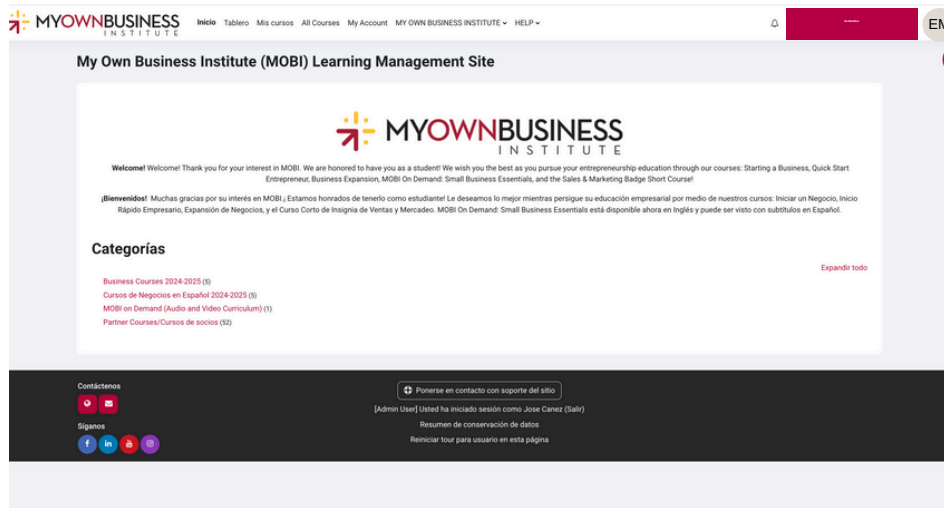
MYOWNBUSINESS INSTITUTE

Inicio Tablero Mis cursos All Courses My Account MY OWN BUSINESS INSTITUTE HELP

EM

My Own Business Institute (MOBI) Learning Management Site

MYOWNBUSINESS INSTITUTE

Welcome! Welcome! Thank you for your interest in MOBI. We are honored to have you as a student! We wish you the best as you pursue your entrepreneurship education through our courses: Starting a Business, Quick Start Entrepreneur, Business Expansion, MOBI On Demand: Small Business Essentials, and the Sales & Marketing Badge Short Course!

¡Bienvenidos! Muchas gracias por su interés en MOBI ¡ Estamos honrados de tenerlo como estudiante! Le deseamos lo mejor mientras persigue su educación empresarial por medio de nuestros cursos: Iniciar un Negocio, Inicio Rápido Empresario, Expansión de Negocios, y el Curso Corto de Insignia de Ventas y Mercadeo. MOBI On Demand: Small Business Essentials está disponible ahora en Inglés y puede ser visto con subtítulos en Español.

Categorías

Expandir todo

Business Courses 2024-2025 (5)
Cursos de Negocios en Español 2024-2025 (5)
MOBI on Demand (Audio and Video Curriculum) (1)
Partner Courses/Cursos de socios (52)

Contáctenos

Síganos

Ponerse en contacto con soporte del sitio

[Admin User] Usted ha iniciado sesión como Jose Canez (Salir)

Resumen de conservación de datos

Reiniciar tour para usuario en esta página